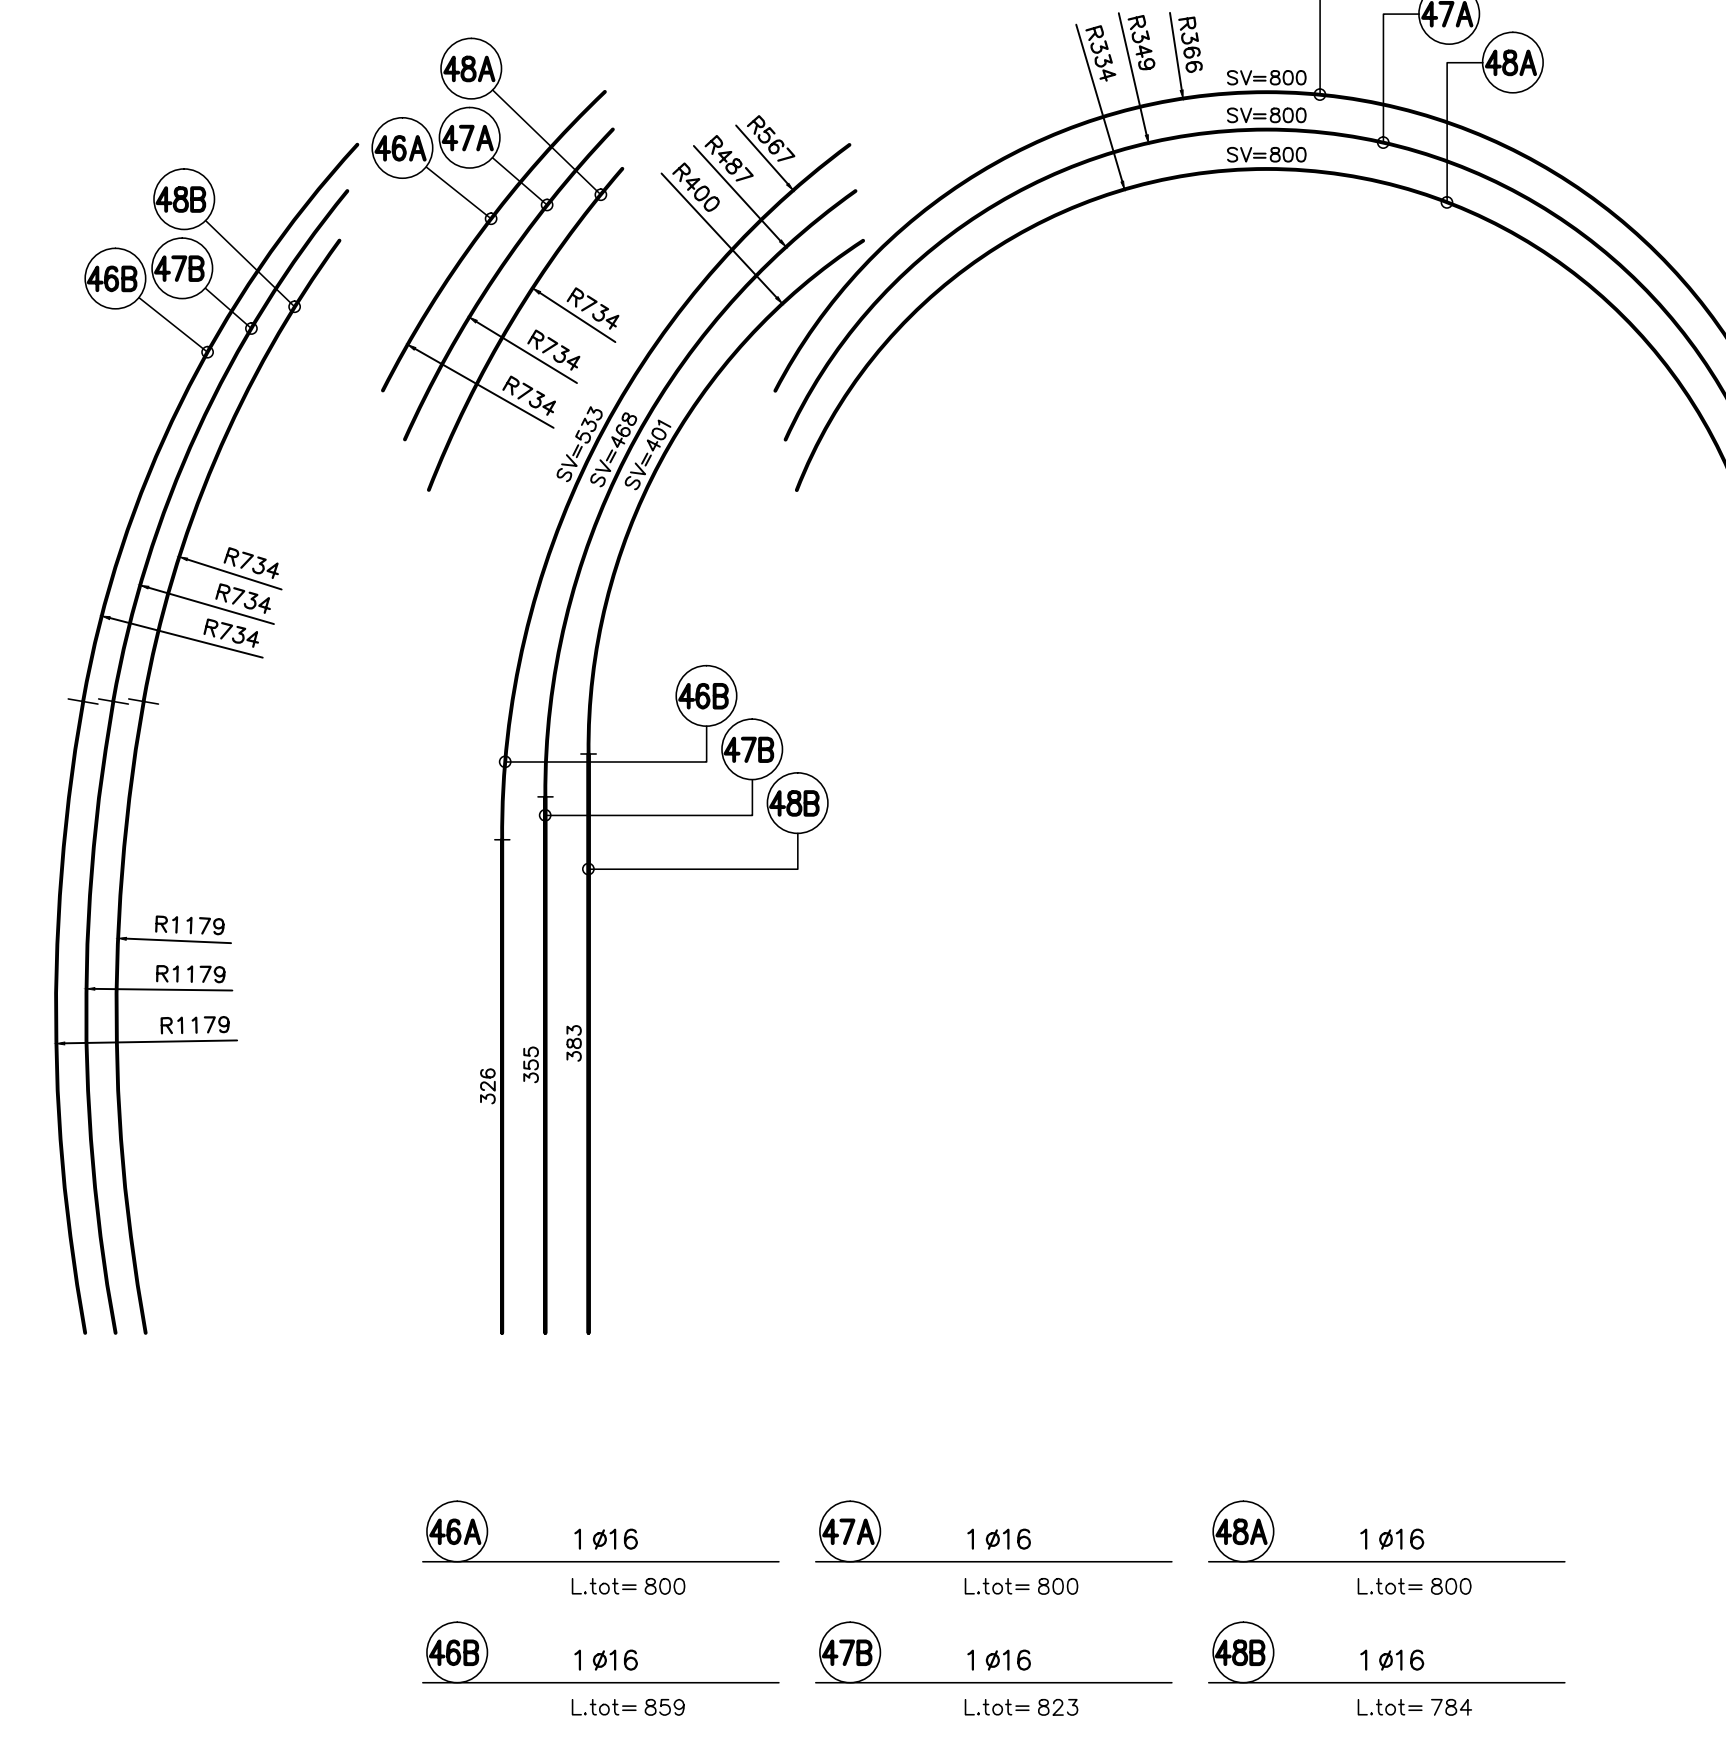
48B
46B
47B
R734
R734
R734
R1179
R1179
R1179

48A
46A
47A
R734
R734
R734
R567
R487
R400
SV=533
SV=468
SV=401
46B
47B
48B
326
355
383

R334
R349
R366
47A
48A
SV=800
SV=800
SV=800

46A 1 $\phi$16
L.tot= 800

47A 1 $\phi$16
L.tot= 800

48A 1 $\phi$16
L.tot= 800

46B 1 $\phi$16
L.tot= 859

47B 1 $\phi$16
L.tot= 823

48B 1 $\phi$16
L.tot= 784